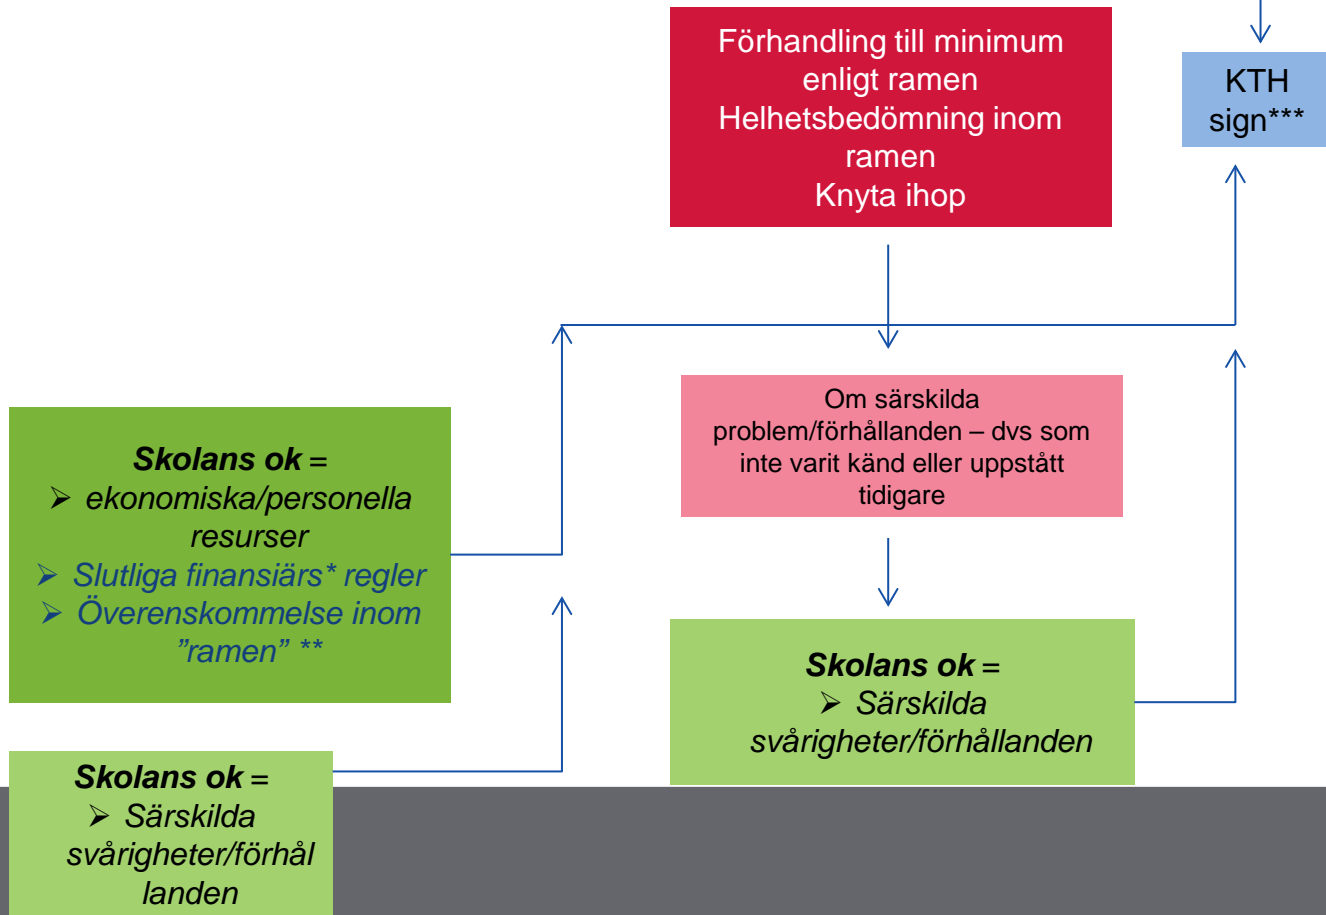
Förhandling till minimum enligt ramen
Helhetsbedömning inom ramen
Knyta ihop

KTH sign***

Skolans ok =
➢ ekonomiska/personella resurser
➢ Slutliga finansiärs* regler
➢ Överenskommelse inom ”ramen” **

Om särskilda problem/förhållanden – dvs som inte varit känd eller uppstått tidigare

Skolans ok =
➢ Särskilda svårigheter/förhållanden

Skolans ok =
➢ Särskilda svårigheter/förhål landen